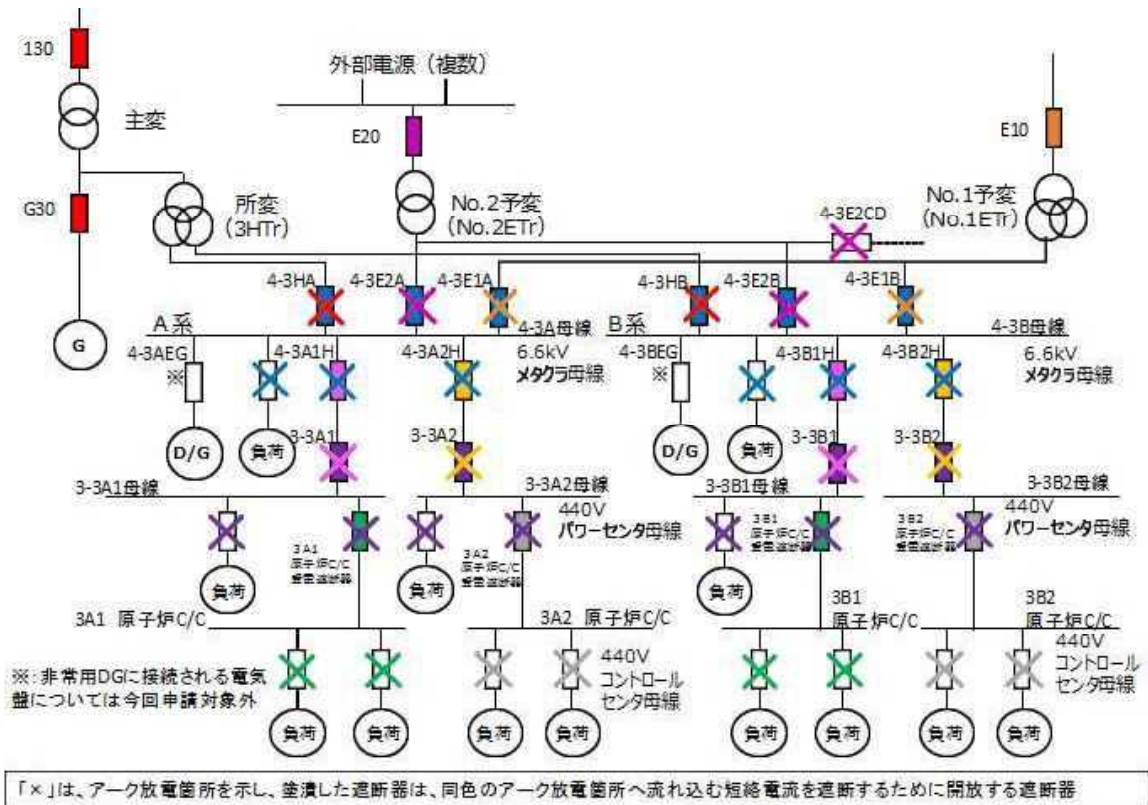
130

主変

G30

G

外部電源（複数）

E20

所変
(3HTr)

No.2予変
(No.2ETr)

E10

No.1予変
(No.1ETr)

4-3E2CD

4-3HA

4-3E2A

4-3E1A

4-3HB

4-3E2B

4-3E1B

A系

4-3A母線

B系

4-3B母線

4-3AEG

※

4-3A1H

4-3A2H

6.6kV
メタクラ母線

4-3BEG

※

4-3B1H

4-3B2H

6.6kV
メタクラ母線

D/G

負荷

3-3A1

3-3A2

D/G

負荷

3-3B1

3-3B2

3-3A1母線

3-3A2母線

440V
パワーセンタ母線

3-3B1母線

3-3B2母線

440V
パワーセンタ母線

3A1
原子炉C/C
受電遮断器

3A2
原子炉C/C
受電遮断器

3B1
原子炉C/C
受電遮断器

3B2
原子炉C/C
受電遮断器

負荷

負荷

負荷

3A1 原子炉C/C

3A2 原子炉C/C

3B1
原子炉C/C

3B2
原子炉C/C

440V
コントロールセンタ母線

440V
コントロールセンタ母線

※：非常用DGに接続される電気盤については今回申請対象外

負荷

負荷

負荷

負荷

負荷

負荷

負荷

負荷

「×」は、アーク放電箇所を示し、塗潰した遮断器は、同色のアーク放電箇所へ流れ込む短絡電流を遮断するために開放する遮断器